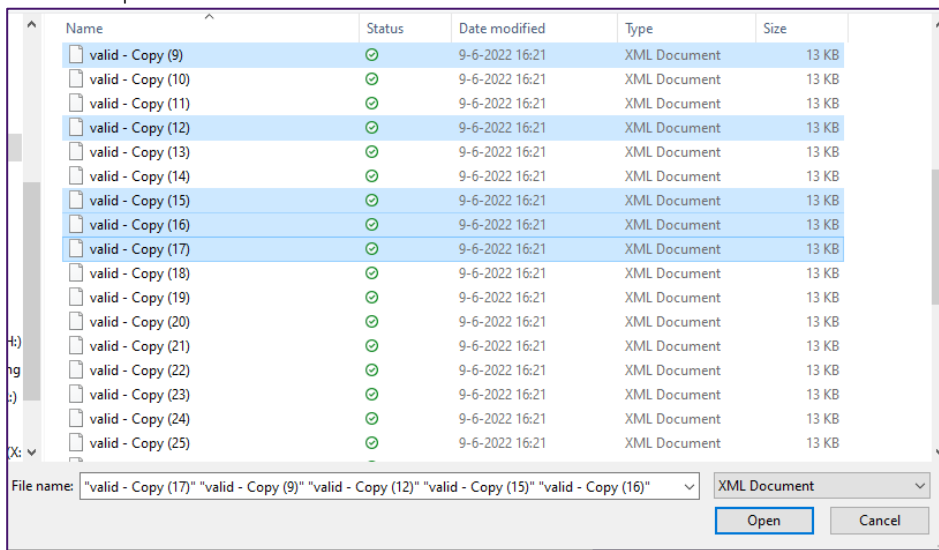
| Name | Status | Date modified | Type | Size |
|---|---|---|---|---|
| valid - Copy (9) | | 9-6-2022 16:21 | XML Document | 13 KB |
| valid - Copy (10) | | 9-6-2022 16:21 | XML Document | 13 KB |
| valid - Copy (11) | | 9-6-2022 16:21 | XML Document | 13 KB |
| valid - Copy (12) | | 9-6-2022 16:21 | XML Document | 13 KB |
| valid - Copy (13) | | 9-6-2022 16:21 | XML Document | 13 KB |
| valid - Copy (14) | | 9-6-2022 16:21 | XML Document | 13 KB |
| valid - Copy (15) | | 9-6-2022 16:21 | XML Document | 13 KB |
| valid - Copy (16) | | 9-6-2022 16:21 | XML Document | 13 KB |
| valid - Copy (17) | | 9-6-2022 16:21 | XML Document | 13 KB |
| valid - Copy (18) | | 9-6-2022 16:21 | XML Document | 13 KB |
| valid - Copy (19) | | 9-6-2022 16:21 | XML Document | 13 KB |
| valid - Copy (20) | | 9-6-2022 16:21 | XML Document | 13 KB |
| valid - Copy (21) | | 9-6-2022 16:21 | XML Document | 13 KB |
| valid - Copy (22) | | 9-6-2022 16:21 | XML Document | 13 KB |
| valid - Copy (23) | | 9-6-2022 16:21 | XML Document | 13 KB |
| valid - Copy (24) | | 9-6-2022 16:21 | XML Document | 13 KB |
| valid - Copy (25) | | 9-6-2022 16:21 | XML Document | 13 KB |

H:)
ng
:)
X:

File name: "valid - Copy (17)" "valid - Copy (9)" "valid - Copy (12)" "valid - Copy (15)" "valid - Copy (16)"

XML Document

Open

Cancel